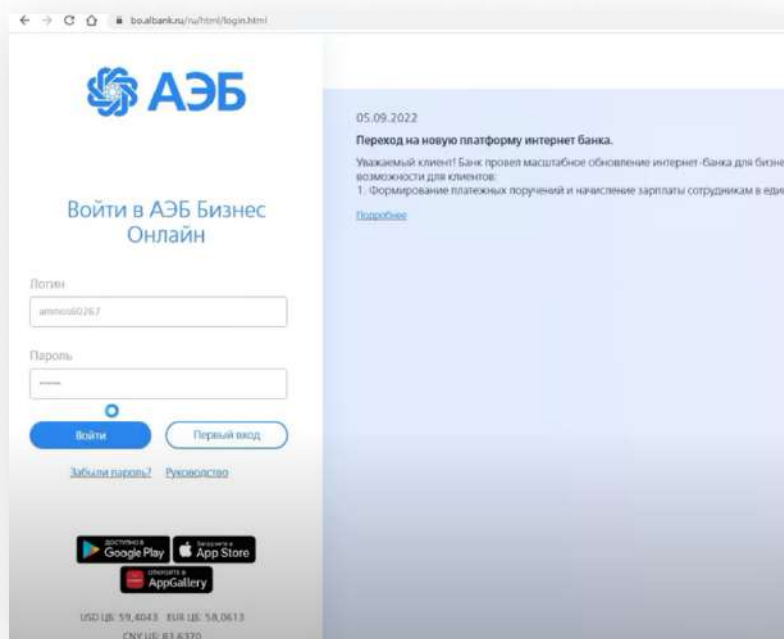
bo.albank.ru/ru/html/login.html

АЭБ

Войти в АЭБ Бизнес Онлайн

Логин

ammos60267

Пароль

••••••

Войти

Первый вход

Забыли пароль?

Руководство

ДОСТУПНО в Google Play

Загрузите в App Store

ОТКРОЙТЕ В AppGallery

USD ЦБ: 59,4043 EUR ЦБ: 58,0613

CNY ЦБ: 8,6370

05.09.2022

Переход на новую платформу интернет банка.

Уважаемый клиент! Банк провел масштабное обновление интернет-банка для бизне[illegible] возможности для клиентов:
1. Формирование платежных поручений и начисление зарплаты сотрудникам в еди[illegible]

Подробнее